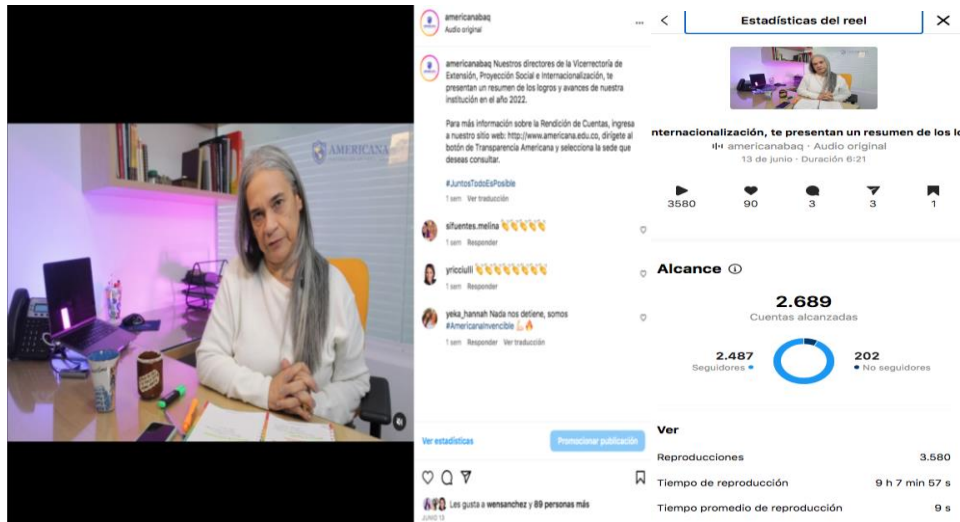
AMERICANA

americanabaq
Audio original

americanabaq Nuestros directores de la Vicerrectoría de Extensión, Proyección Social e Internacionalización, te presentan un resumen de los logros y avances de nuestra institución en el año 2022.

Para más información sobre la Rendición de Cuentas, ingresa a nuestro sitio web: http://www.americana.edu.co, dirígete al botón de Transparencia Americana y selecciona la sede que deseas consultar.

#JuntosTodoEsPosible
1 sem Ver traducción

sifuentes.melina 👏👏👏👏👏
1 sem Responder

yriccìulli 👏👏👏👏👏👏👏
1 sem Responder

yeka_hannah Nada nos detiene, somos #AmericanaInvencible 💪🔥
1 sem Responder Ver traducción

Ver estadísticas
Promocionar publicación

Les gusta a wensanchez y 89 personas más
JUNIO 13

Estadísticas del reel

nternacionalización, te presentan un resumen de los lo
americanabaq · Audio original
13 de junio · Duración 6:21

3580 90 3 3 1

Alcance

2.689
Cuentas alcanzadas

2.487
Seguidores

202
No seguidores

Ver

Reproducciones 3.580
Tiempo de reproducción 9 h 7 min 57 s
Tiempo promedio de reproducción 9 s